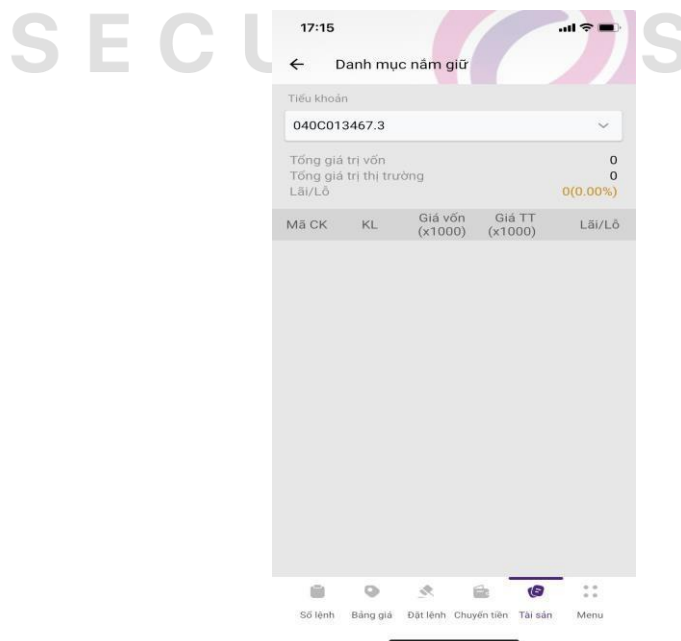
S E C U S

17:15

← Danh mục nắm giữ

Tiểu khoản

040C013467.3

Tổng giá trị vốn 0
Tổng giá trị thị trường 0
Lãi/Lỗ 0(0.00%)

| Mã CK | KL | Giá vốn (x1000) | Giá TT (x1000) | Lãi/Lỗ |
|---|---|---|---|---|

Sổ lệnh Bảng giá Đặt lệnh Chuyển tiền Tài sản Menu